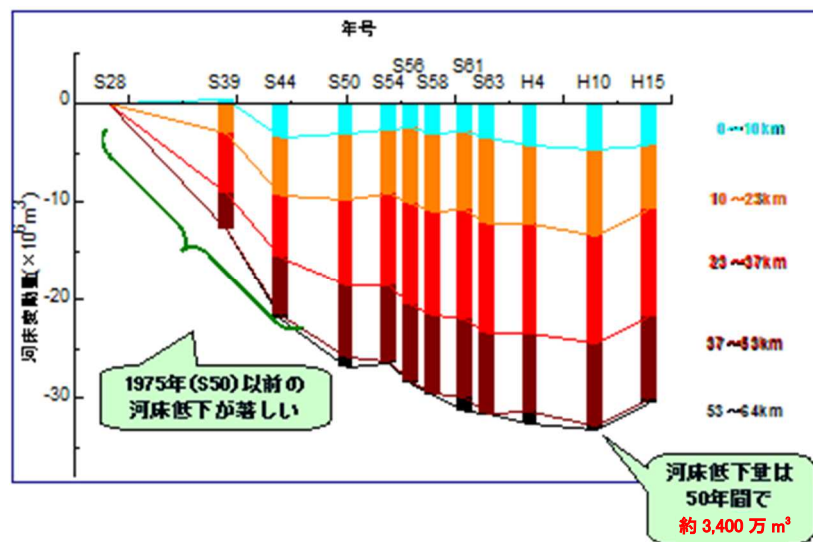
年号

S28 S39 S44 S50 S54 S56 S58 S61 S63 H4 H10 H15

0
-10
-20
-30

河床変動量($\times 10^5 m^3$)

0~10km
10~23km
23~37km
37~53km
53~64km

1975年(S50)以前の河床低下が著しい

河床低下量は50年間で
約 3,400 万 $m^3$